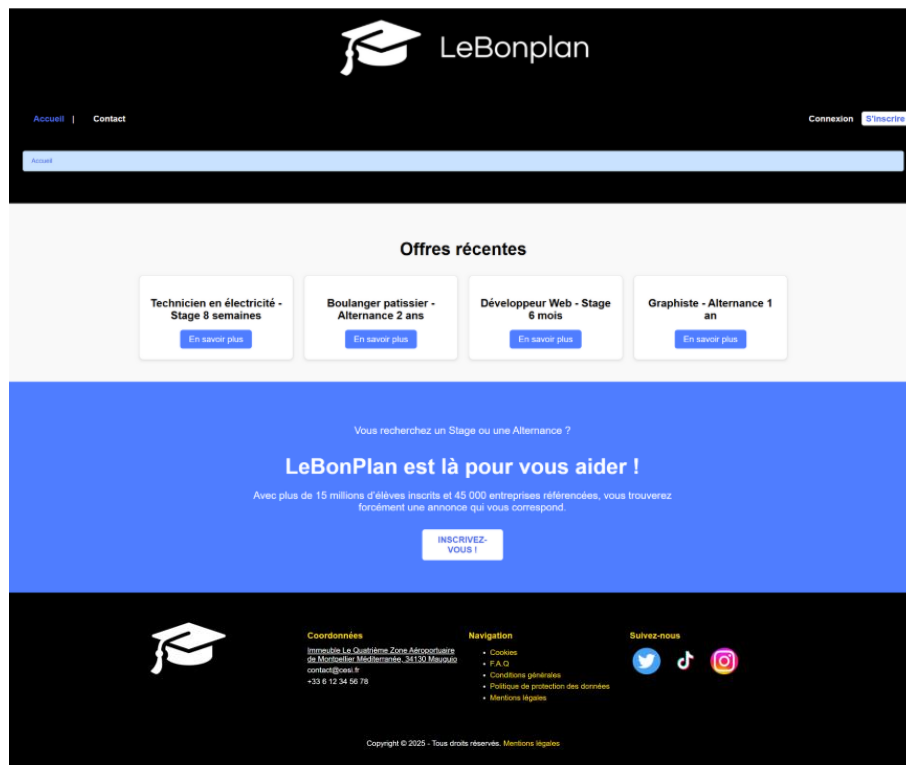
LeBonplan

Accueil | Contact

Connexion S'inscrire

Accueil

Offres récentes

Technicien en électricité - Stage 8 semaines
En savoir plus

Boulanger patissier - Alternance 2 ans
En savoir plus

Développeur Web - Stage 6 mois
En savoir plus

Graphiste - Alternance 1 an
En savoir plus

Vous recherchez un Stage ou une Alternance ?

LeBonPlan est là pour vous aider !

Avec plus de 15 millions d'élèves inscrits et 45 000 entreprises référencées, vous trouverez forcément une annonce qui vous correspond.

INSCRIVEZ-VOUS !

Coordonnées
Immeuble Le Quatrième Zone Aéroportuaire de Montpellier Méditerranée, 34130 Mauguio
contact@cesi.fr
+33 6 12 34 56 78

Navigation
- Cookies
- F.A.Q
- Conditions générales
- Politique de protection des données
- Mentions légales

Suivez-nous

Copyright © 2025 - Tous droits réservés. Mentions légales